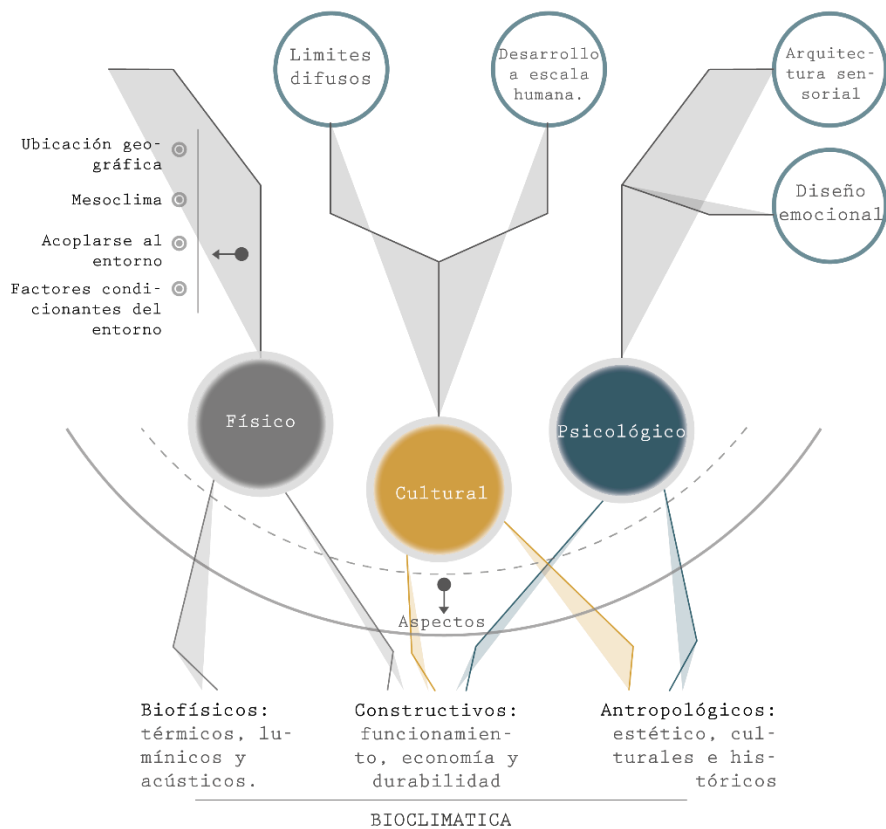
Limites difusos

Desarrollo a escala humana.

Arquitectura sensorial

Diseño emocional

Ubicación geográfica

Mesoclima

Acoplarse al entorno

Factores condicionantes del entorno

Físico

Cultural

Psicológico

Aspectos

Biofísicos: térmicos, lumínicos y acústicos.

Constructivos: funcionamiento, economía y durabilidad

Antropológicos: estético, culturales e históricos

BIOCLIMATICA